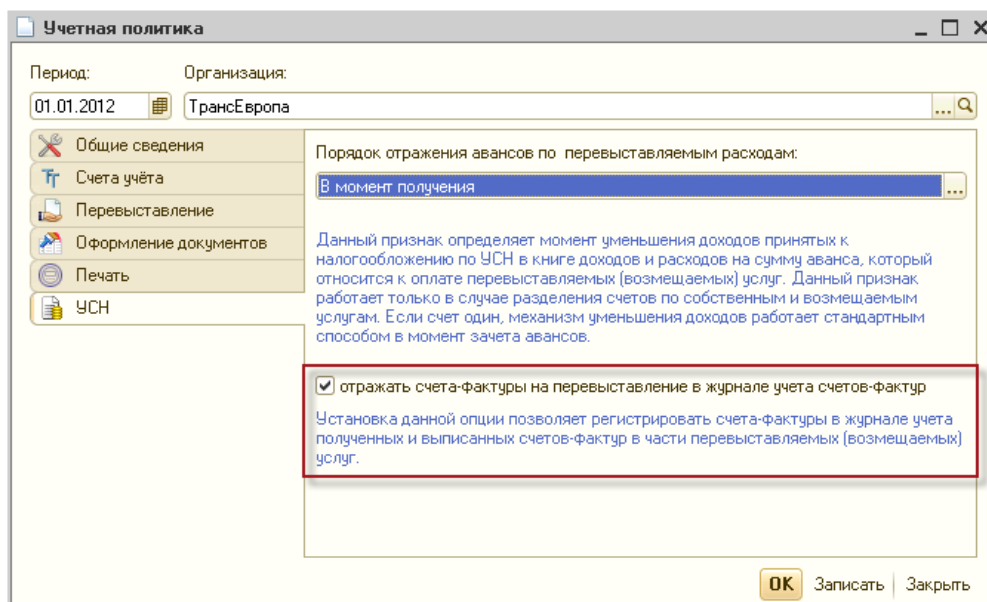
Учетная политика

Период: Организация:

01.01.2012 ТрансЕвропа

Общие сведения
Счета учёта
Перевыставление
Оформление документов
Печать
УСН

Порядок отражения авансов по перевыставляемым расходам:

В момент получения

Данный признак определяет момент уменьшения доходов принятых к налогообложению по УСН в книге доходов и расходов на сумму аванса, который относится к оплате перевыставляемых (возмещаемых) услуг. Данный признак работает только в случае разделения счетов по собственным и возмещаемым услугам. Если счет один, механизм уменьшения доходов работает стандартным способом в момент зачета авансов.

☑ отражать счета-фактуры на перевыставление в журнале учета счетов-фактур

Установка данной опции позволяет регистрировать счета-фактуры в журнале учета полученных и выписанных счетов-фактур в части перевыставляемых (возмещаемых) услуг.

OK Записать Закрыть